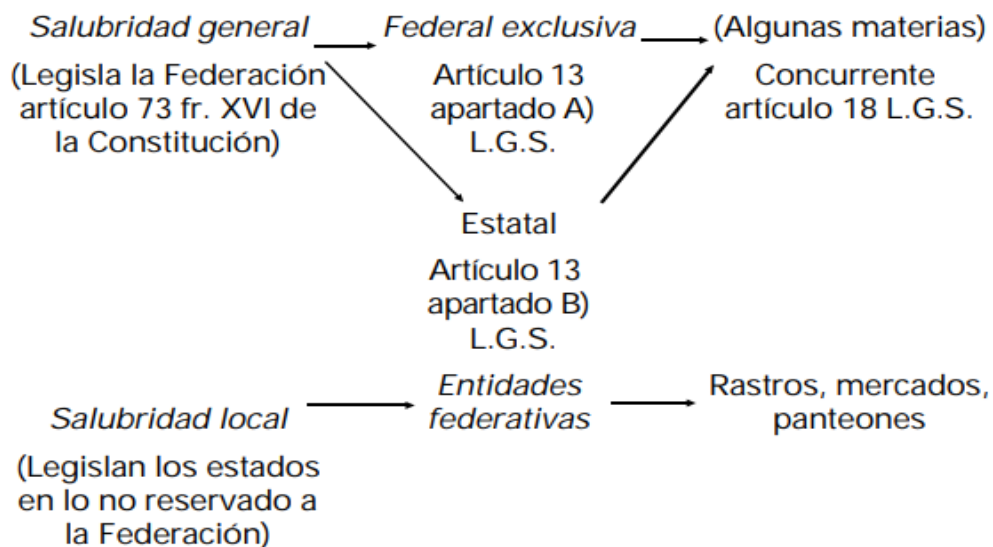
Salubridad general

(Legisla la Federación artículo 73 fr. XVI de la Constitución)

Federal exclusiva

Artículo 13 apartado A) L.G.S.

(Algunas materias)

Concurrente artículo 18 L.G.S.

Estatal

Artículo 13 apartado B) L.G.S.

Salubridad local

(Legislan los estados en lo no reservado a la Federación)

Entidades federativas

Rastros, mercados, panteones